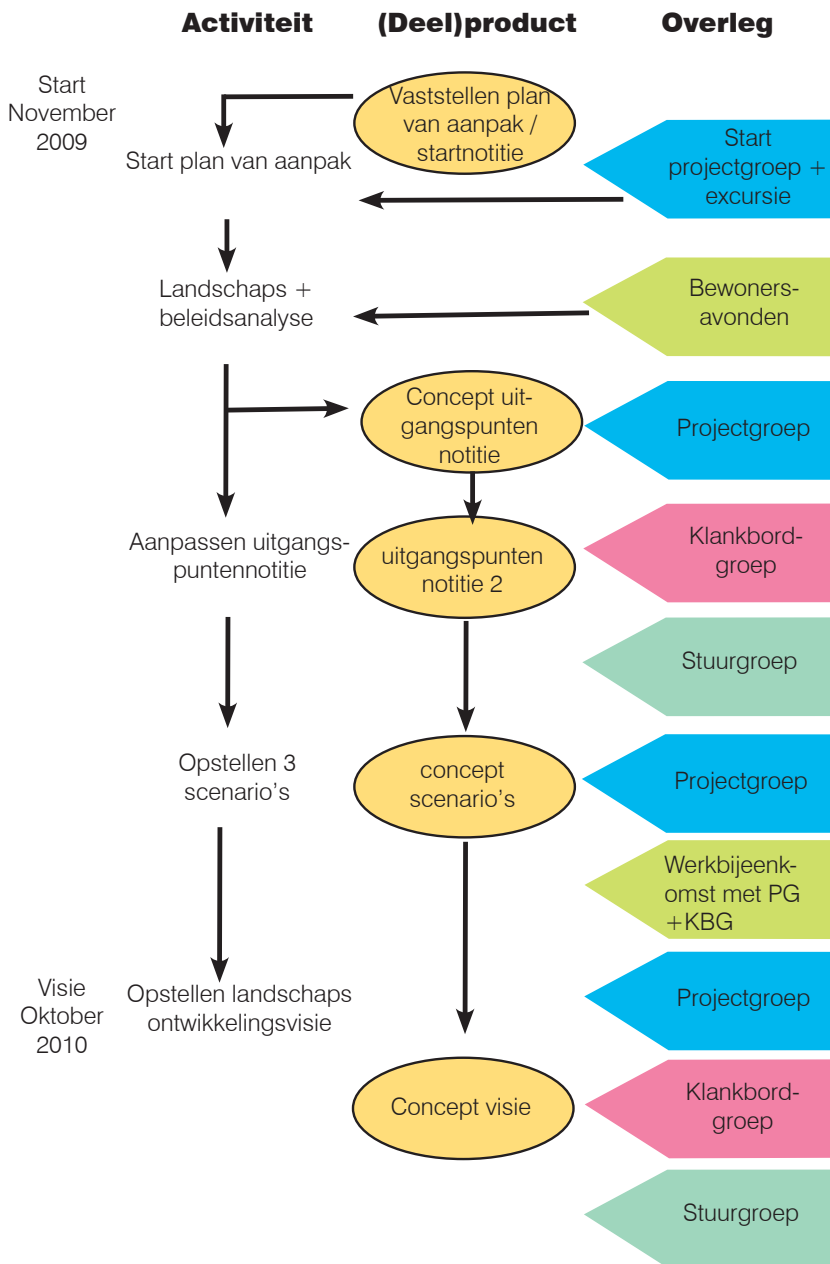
Activiteit (Deel)product Overleg

Start November 2009

Vaststellen plan van aanpak / startnotitie

Start plan van aanpak

Start projectgroep + excursie

Landschaps + beleidsanalyse

Bewoners-avonden

Concept uitgangspunten notitie

Projectgroep

Aanpassen uitgangspuntennotitie

uitgangspunten notitie 2

Klankbord-groep

Stuurgroep

Opstellen 3 scenario's

concept scenario's

Projectgroep

Werkbijeenkomst met PG +KBG

Visie Oktober 2010

Opstellen landschaps ontwikkelingsvisie

Projectgroep

Concept visie

Klankbord-groep

Stuurgroep